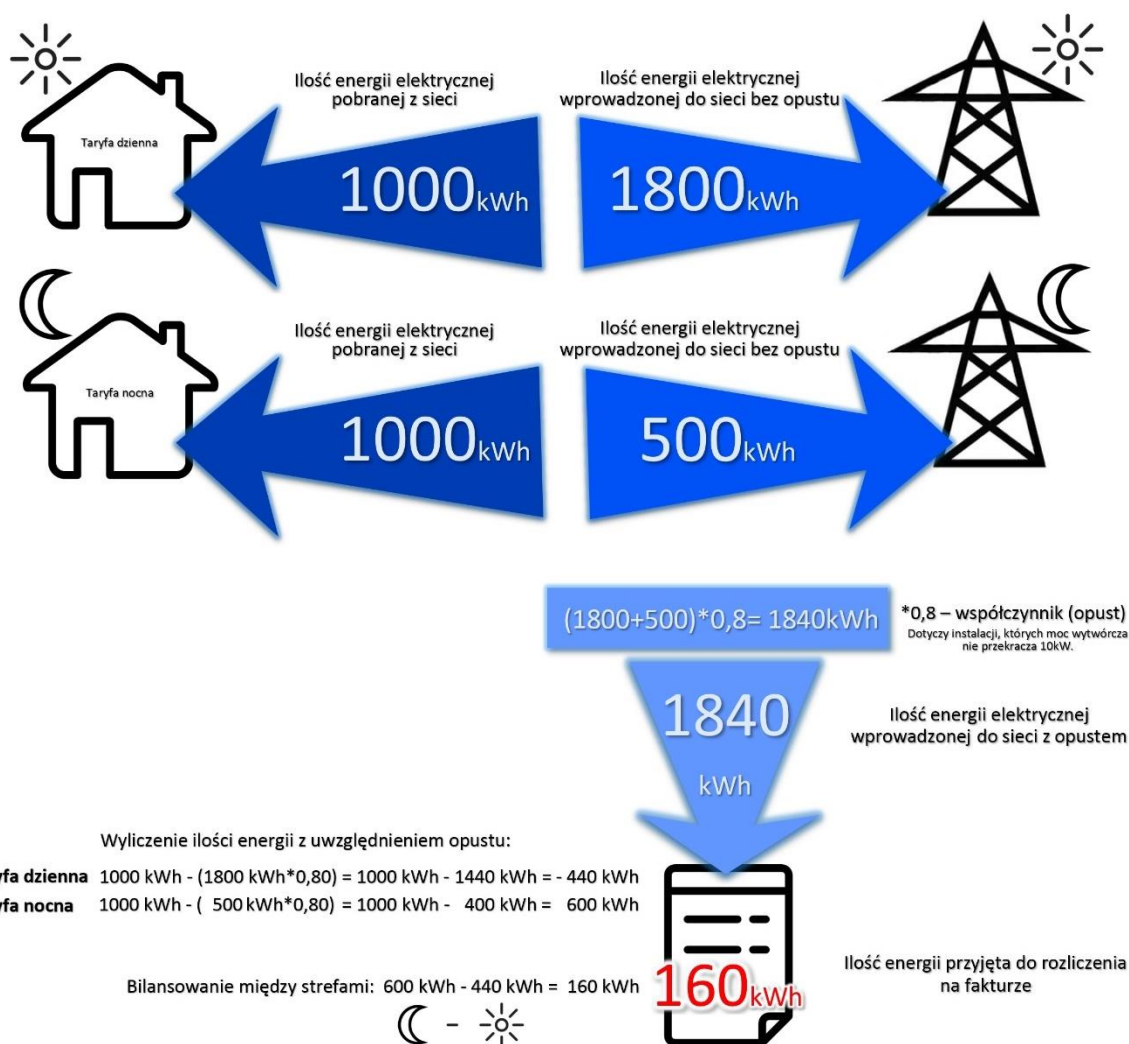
Taryfa dzienna

Ilość energii elektrycznej pobranej z sieci

1000kWh

Ilość energii elektrycznej wprowadzonej do sieci bez opustu

1800kWh

Taryfa nocna

Ilość energii elektrycznej pobranej z sieci

1000kWh

Ilość energii elektrycznej wprowadzonej do sieci bez opustu

500kWh

(1800+500)*0,8= 1840kWh

*0,8 – współczynnik (opust)
Dotyczy instalacji, których moc wytwórcza nie przekracza 10kW.

1840 kWh

Ilość energii elektrycznej wprowadzonej do sieci z opustem

Wyliczenie ilości energii z uwzględnieniem opustu:

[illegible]yfa dzienna 1000 kWh - (1800 kWh*0,80) = 1000 kWh - 1440 kWh = - 440 kWh
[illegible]yfa nocna 1000 kWh - ( 500 kWh*0,80) = 1000 kWh - 400 kWh = 600 kWh

Bilansowanie między strefami: 600 kWh - 440 kWh = 160 kWh

160kWh

Ilość energii przyjęta do rozliczenia na fakturze